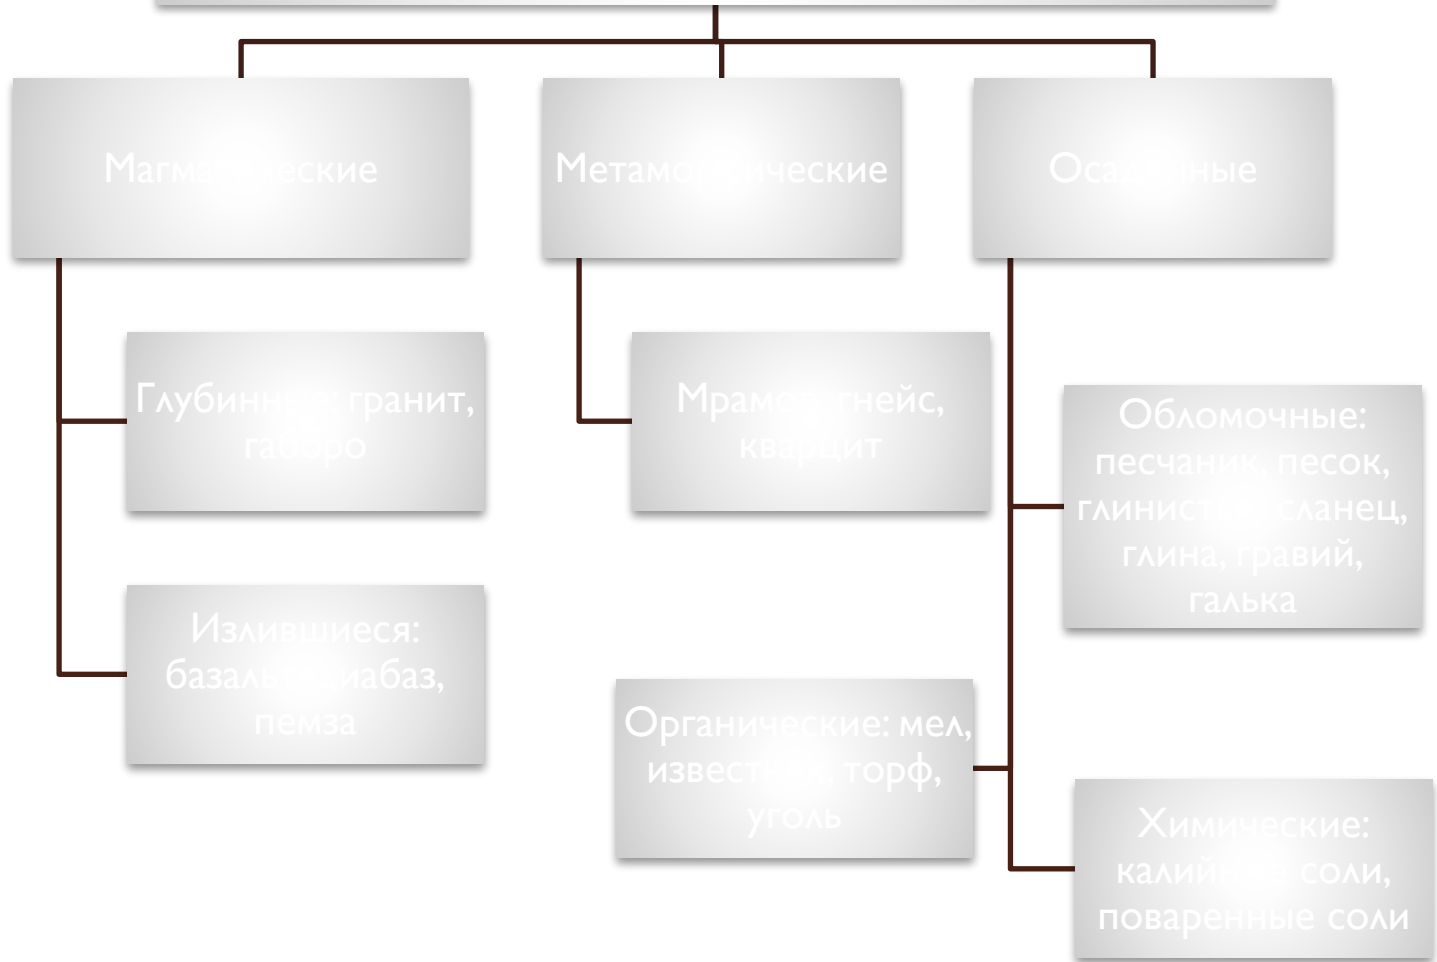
Магм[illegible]еские

Метамо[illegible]ические

Оса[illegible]ные

Глубинн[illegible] гранит, га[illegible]

Изливщиеся: базаль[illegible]иабаз, пемза

Мрамо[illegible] гнейс, кварцит

Обломочные: песчани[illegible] песок, глинист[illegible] сланец, глина, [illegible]авий, галька

Органические: мел, извест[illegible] торф, уголь

Химические: калий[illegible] соли, поваренные соли